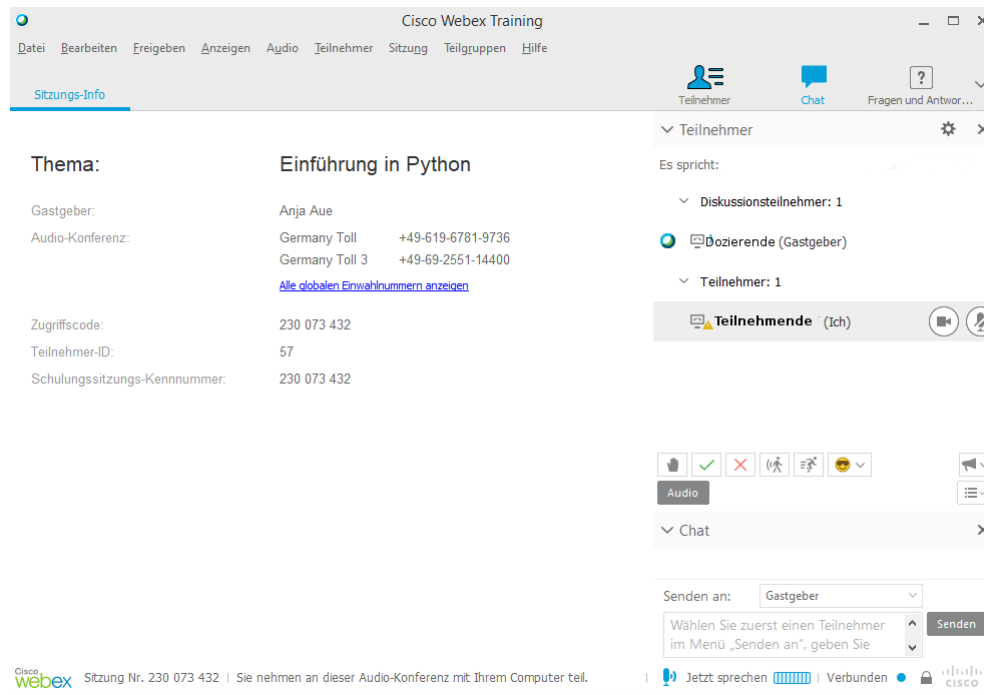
Cisco Webex Training

Datei Bearbeiten Freigeben Anzeigen Audio Teilnehmer Sitzung Teilgruppen Hilfe

Sitzungs-Info

Teilnehmer Chat Fragen und Antwor...

Thema: Einführung in Python

Gastgeber: Anja Aue

Audio-Konferenz: Germany Toll +49-619-6781-9736
Germany Toll 3 +49-69-2551-14400

Alle globalen Einwahlnummern anzeigen

Zugriffscode: 230 073 432

Teilnehmer-ID: 57

Schulungssitzungs-Kennnummer: 230 073 432

Teilnehmer

Es spricht:

Diskussionsteilnehmer: 1

Dozierende (Gastgeber)

Teilnehmer: 1

Teilnehmende (Ich)

Audio

Chat

Senden an: Gastgeber

Wählen Sie zuerst einen Teilnehmer im Menü „Senden an", geben Sie

Senden

Cisco webex Sitzung Nr. 230 073 432 | Sie nehmen an dieser Audio-Konferenz mit Ihrem Computer teil. | Jetzt sprechen | Verbunden cisco